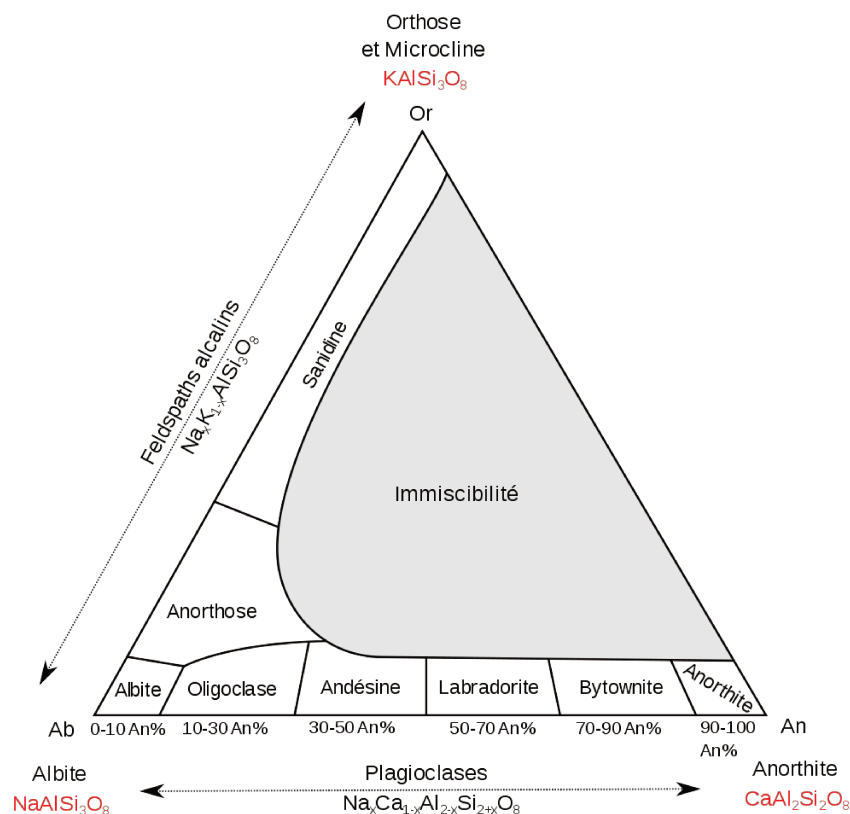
Orthose
et Microcline
$KAlSi_3O_8$

Or

Feldspaths alcalins
$Na_xK_{1-x}AlSi_3O_8$

Sanidine

Immiscibilité

Anorthose

Albite

Oligoclase

Andésine

Labradorite

Bytownite

Anorthite

Ab

0-10 An%

10-30 An%

30-50 An%

50-70 An%

70-90 An%

90-100 An%

An

Albite
$NaAlSi_3O_8$

Plagioclases
$Na_xCa_{1-x}Al_{2-x}Si_{2+x}O_8$

Anorthite
$CaAl_2Si_2O_8$